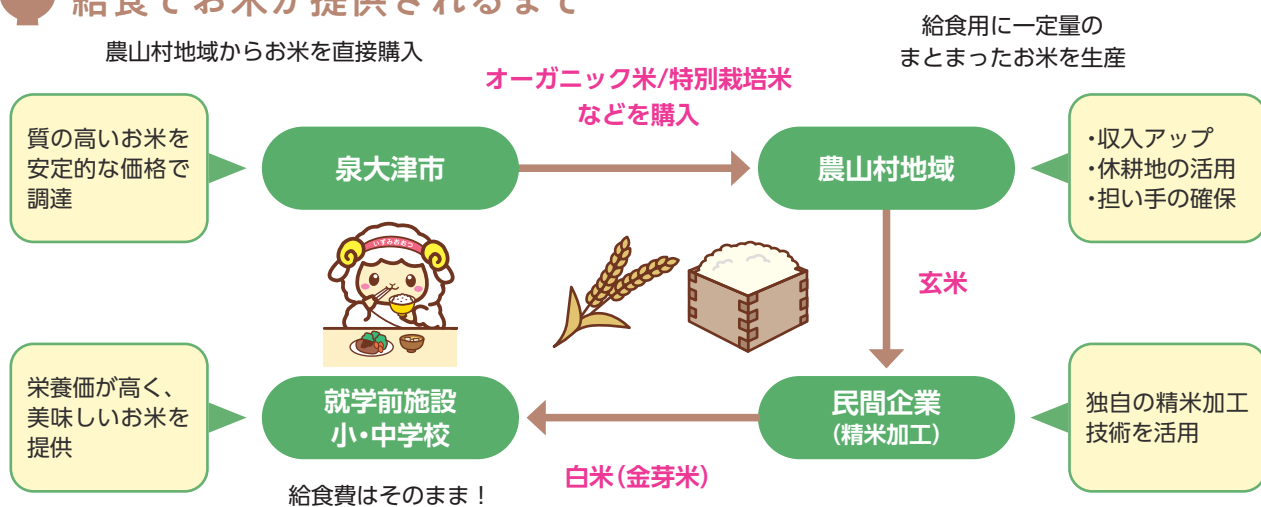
給食でお米が提供されるまで

農山村地域からお米を直接購入

給食用に一定量の
まとまったお米を生産

オーガニック米/特別栽培米
などを購入

質の高いお米を
安定的な価格で
調達

泉大津市

農山村地域

・収入アップ
・休耕地の活用
・担い手の確保

いずみおおつ

玄米

栄養価が高く、
美味しいお米を
提供

就学前施設
小・中学校

民間企業
（精米加工）

独自の精米加工
技術を活用

白米（金芽米）

給食費はそのまま！